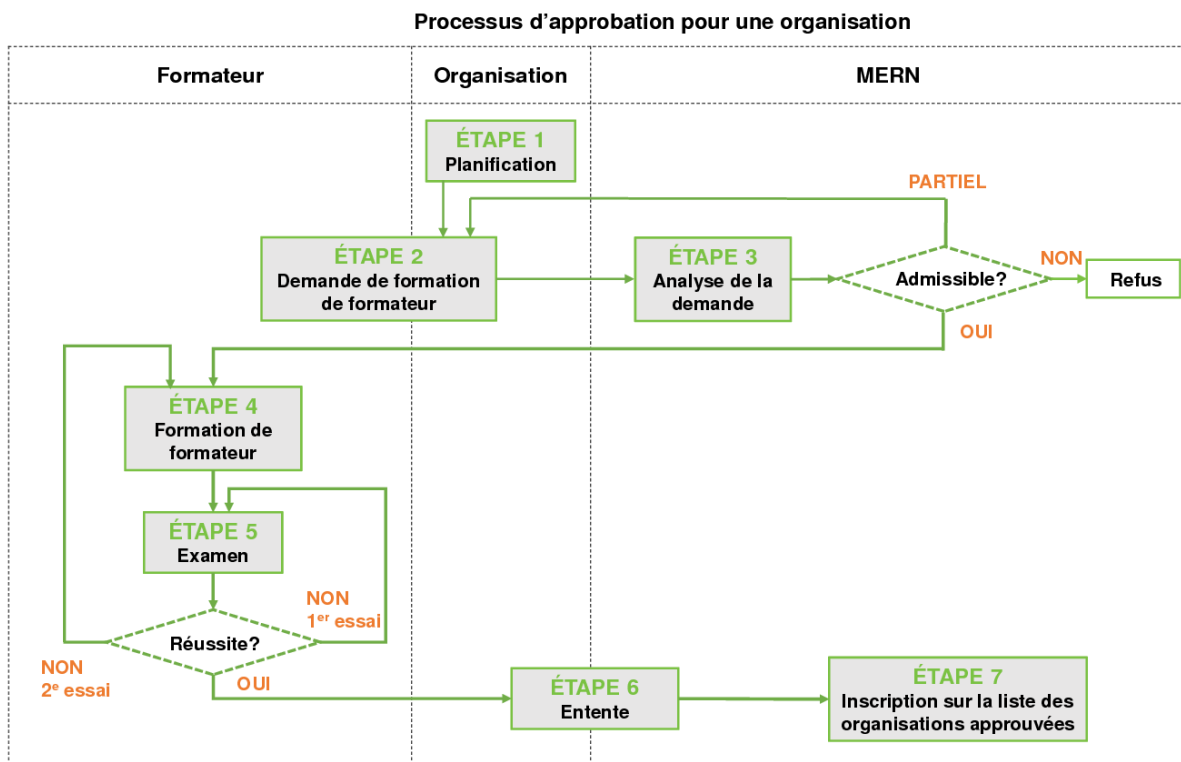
Processus d'approbation pour une organisation

| Formateur | Organisation | MERN |
|---|---|---|

ÉTAPE 1
Planification

PARTIEL

ÉTAPE 2
Demande de formation de formateur

ÉTAPE 3
Analyse de la demande

Admissible?

NON

Refus

OUI

ÉTAPE 4
Formation de formateur

ÉTAPE 5
Examen

NON
1$^{er}$ essai

Réussite?

NON
2$^{e}$ essai

OUI

ÉTAPE 6
Entente

ÉTAPE 7
Inscription sur la liste des organisations approuvées